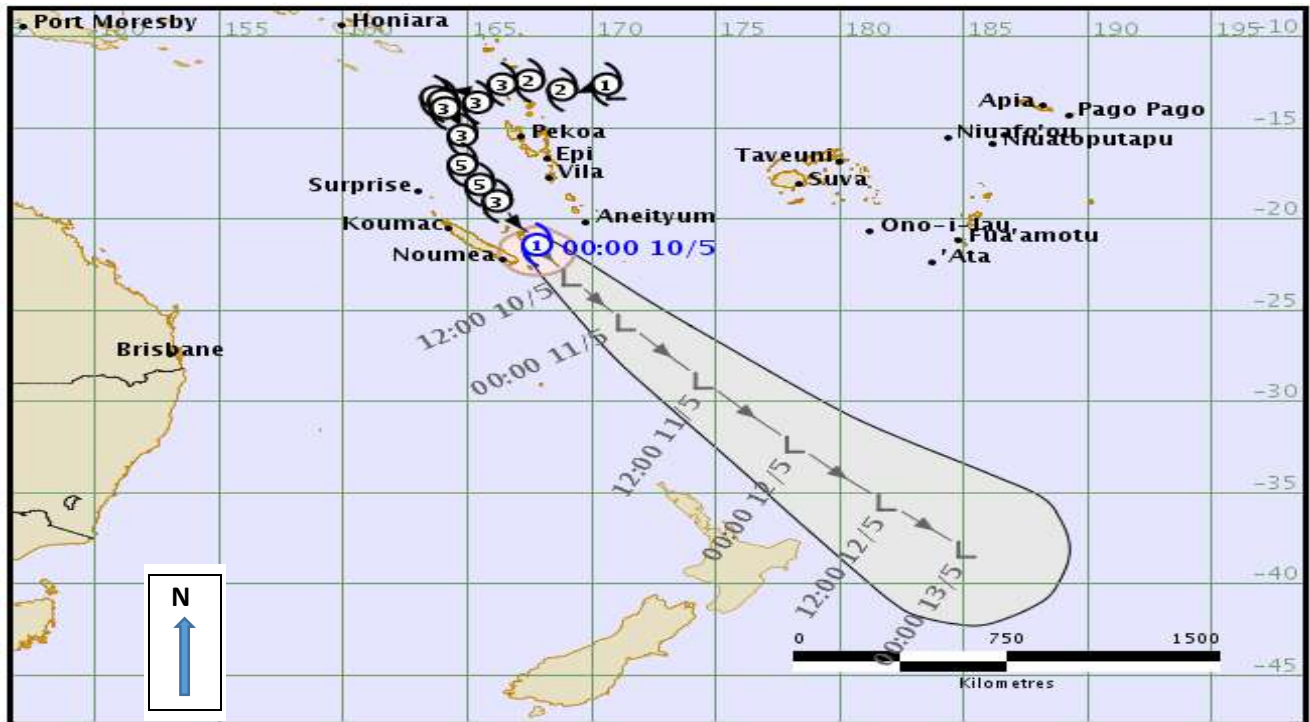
Port Moresby
Honiara
150
155
160
165
170
175
180
185
190
195
-10
-15
-20
-25
-30
-35
-40
-45
1
2
2
3
3
3
3
3
5
5
3
Apia
Pago Pago
Niuafo'ou
Niuatoputapu
Pekoa
Epi
Vila
Taveuni
Suva
Surprise
Aneityum
Koumac
Ono-i-lau
Fua'amotu
Noumea
'Ata
1
00:00 10/5
12:00 10/5
00:00 11/5
Brisbane
12:00 11/5
00:00 12/5
12:00 12/5
00:00 13/5
N
0
750
1500
Kilometres